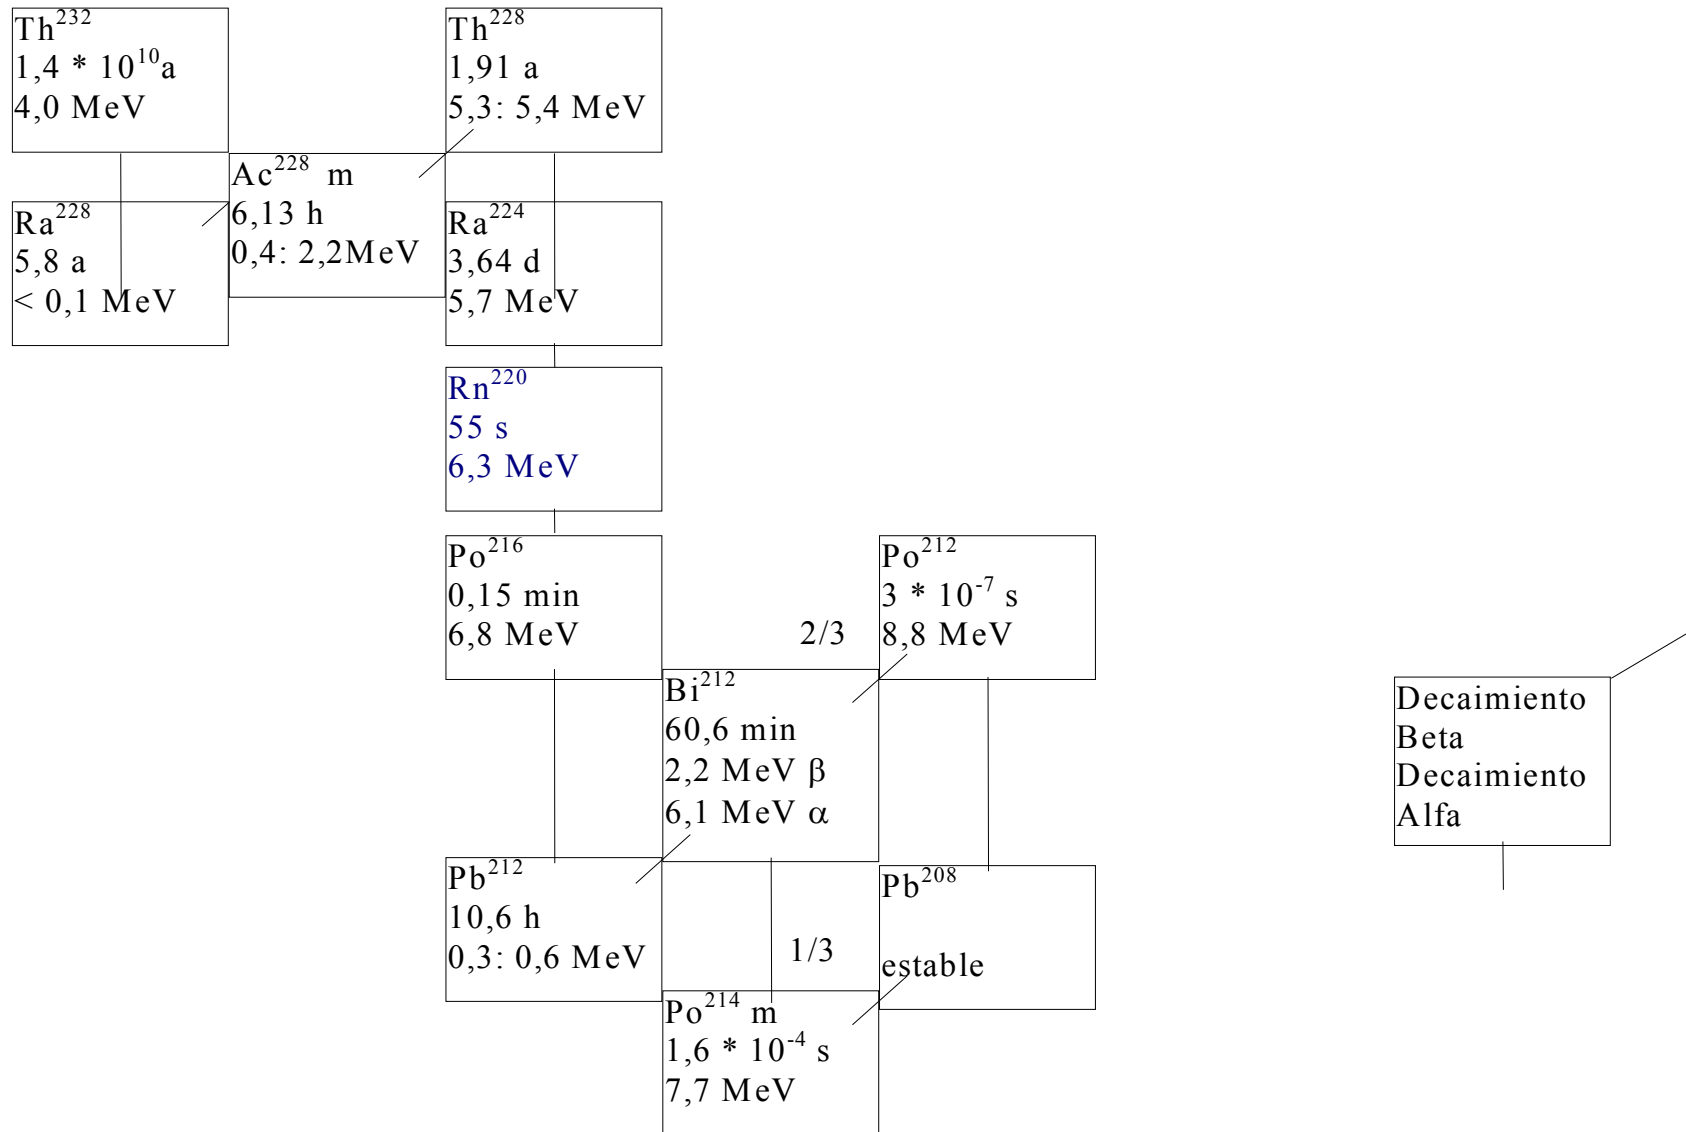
$Th^{232}$
$1,4 * 10^{10}a$
4,0 MeV

$Th^{228}$
1,91 a
5,3: 5,4 MeV

$Ac^{228}$ m
6,13 h
0,4: 2,2MeV

$Ra^{228}$
5,8 a
< 0,1 MeV

$Ra^{224}$
3,64 d
5,7 MeV

$Rn^{220}$
55 s
6,3 MeV

$Po^{216}$
0,15 min
6,8 MeV

$Po^{212}$
$3 * 10^{-7}$ s
8,8 MeV

2/3

$Bi^{212}$
60,6 min
2,2 MeV β
6,1 MeV α

Decaimiento
Beta
Decaimiento
Alfa

$Pb^{212}$
10,6 h
0,3: 0,6 MeV

$Pb^{208}$

estable

1/3

$Po^{214}$ m
$1,6 * 10^{-4}$ s
7,7 MeV